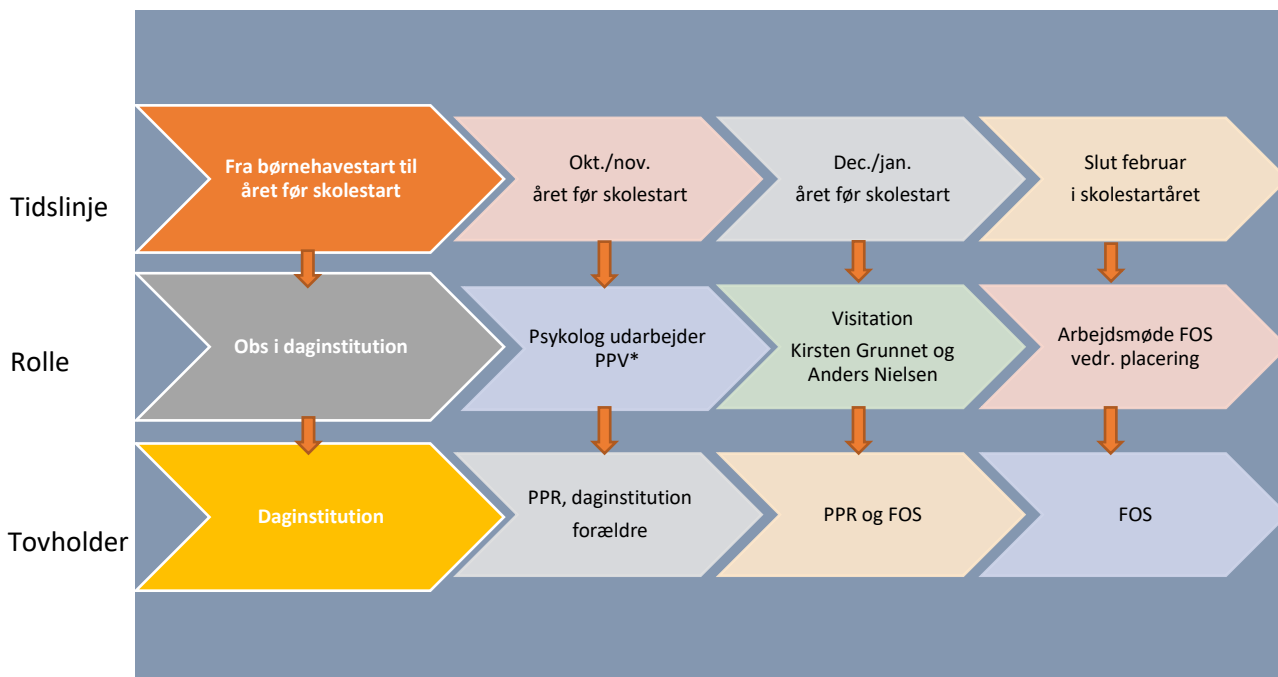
Tidslinje

Fra børnehavestart til året før skolestart

Okt./nov. året før skolestart

Dec./jan. året før skolestart

Slut februar i skolestartåret

Rolle

Obs i daginstitution

Psykolog udarbejder PPV*

Visitation Kirsten Grunnet og Anders Nielsen

Arbejdsmøde FOS vedr. placering

Tovholder

Daginstitution

PPR, daginstitution forældre

PPR og FOS

FOS